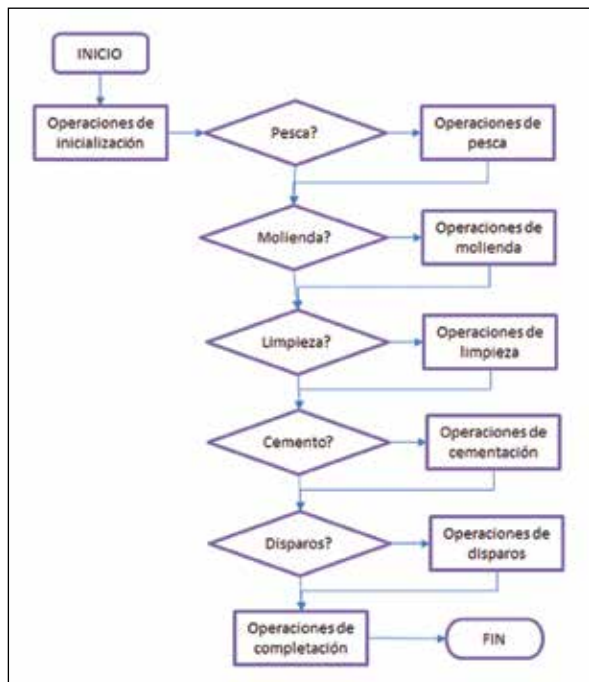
INICIO

Operaciones de inicialización

Pesca?

Operaciones de pesca

Molienda?

Operaciones de molienda

Limpieza?

Operaciones de limpieza

Cemento?

Operaciones de cementación

Disparos?

Operaciones de disparos

Operaciones de completación

FIN